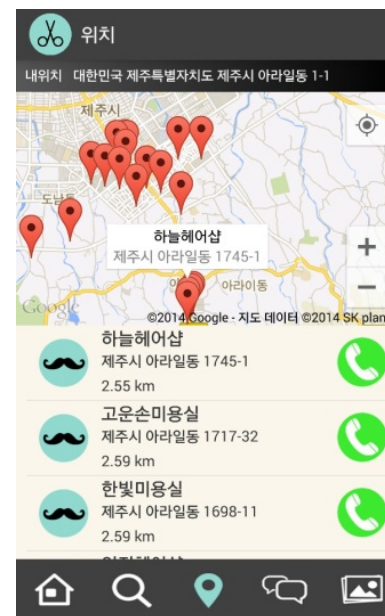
위치

내위치 대한민국 제주특별자치도 제주시 아라일동 1-1

제주시

도남

하늘헤어샵
제주시 아라일동 1745-1

아라이동

Google

©2014 Google - 지도 데이터 ©2014 SK plan

하늘헤어샵
제주시 아라일동 1745-1
2.55 km

고운손미용실
제주시 아라일동 1717-32
2.59 km

한빛미용실
제주시 아라일동 1698-11
2.59 km

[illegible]